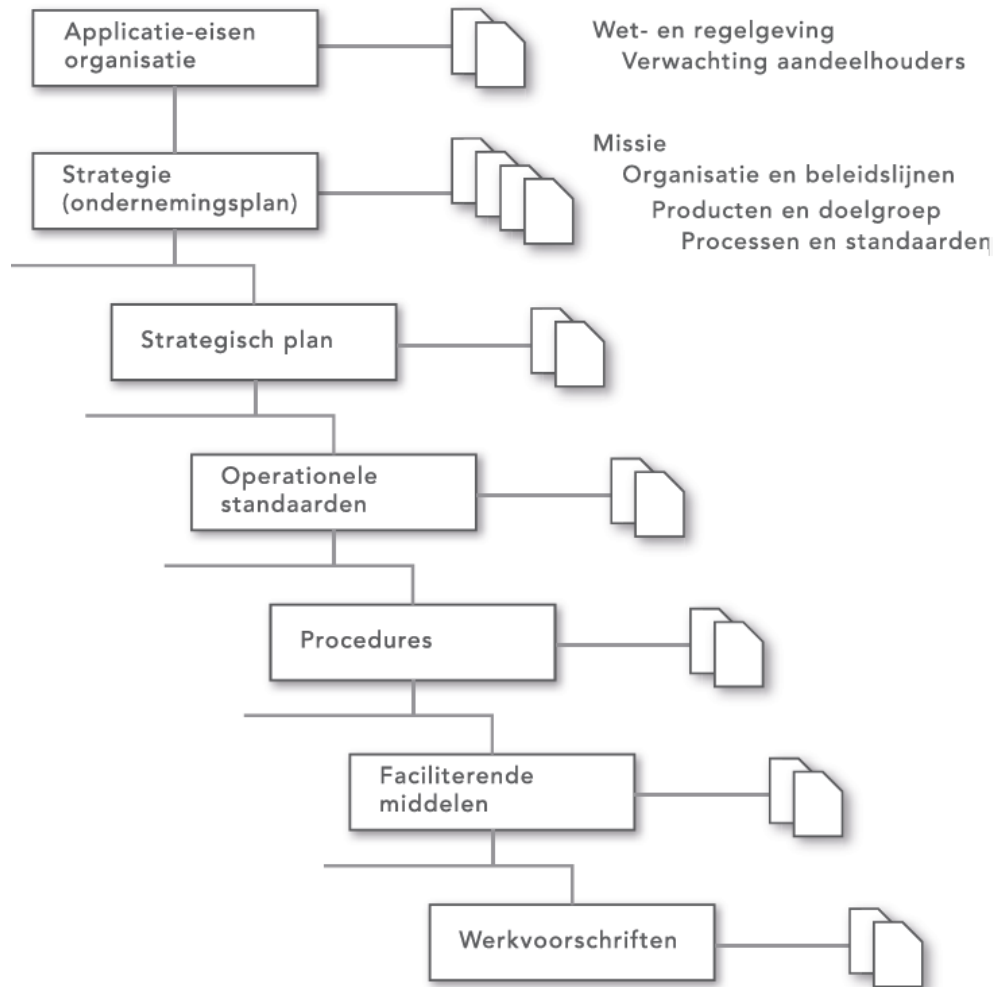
Applicatie-eisen organisatie

Wet- en regelgeving
Verwachting aandeelhouders

Strategie (ondernemingsplan)

Missie
Organisatie en beleidslijnen
Producten en doelgroep
Processen en standaarden

Strategisch plan

Operationele standaarden

Procedures

Faciliterende middelen

Werkvoorschriften